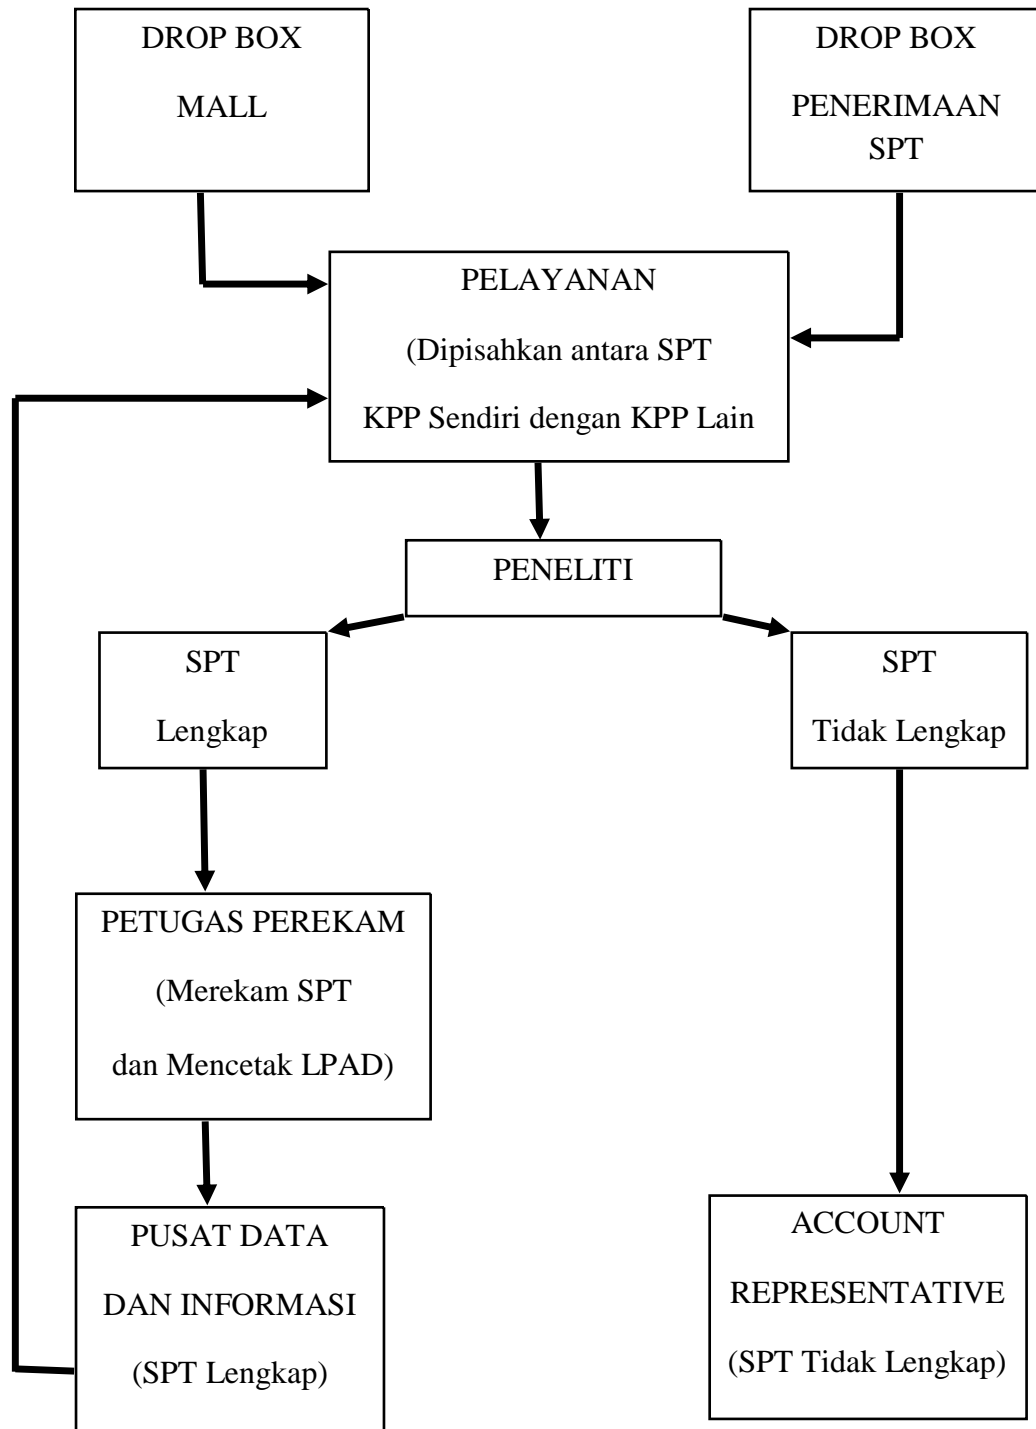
DROP BOX
MALL

DROP BOX
PENERIMAAN
SPT

PELAYANAN
(Dipisahkan antara SPT
KPP Sendiri dengan KPP Lain

PENELITI

SPT
Lengkap

SPT
Tidak Lengkap

PETUGAS PEREKAM
(Merekam SPT
dan Mencetak LPAD)

PUSAT DATA
DAN INFORMASI
(SPT Lengkap)

ACCOUNT
REPRESENTATIVE
(SPT Tidak Lengkap)